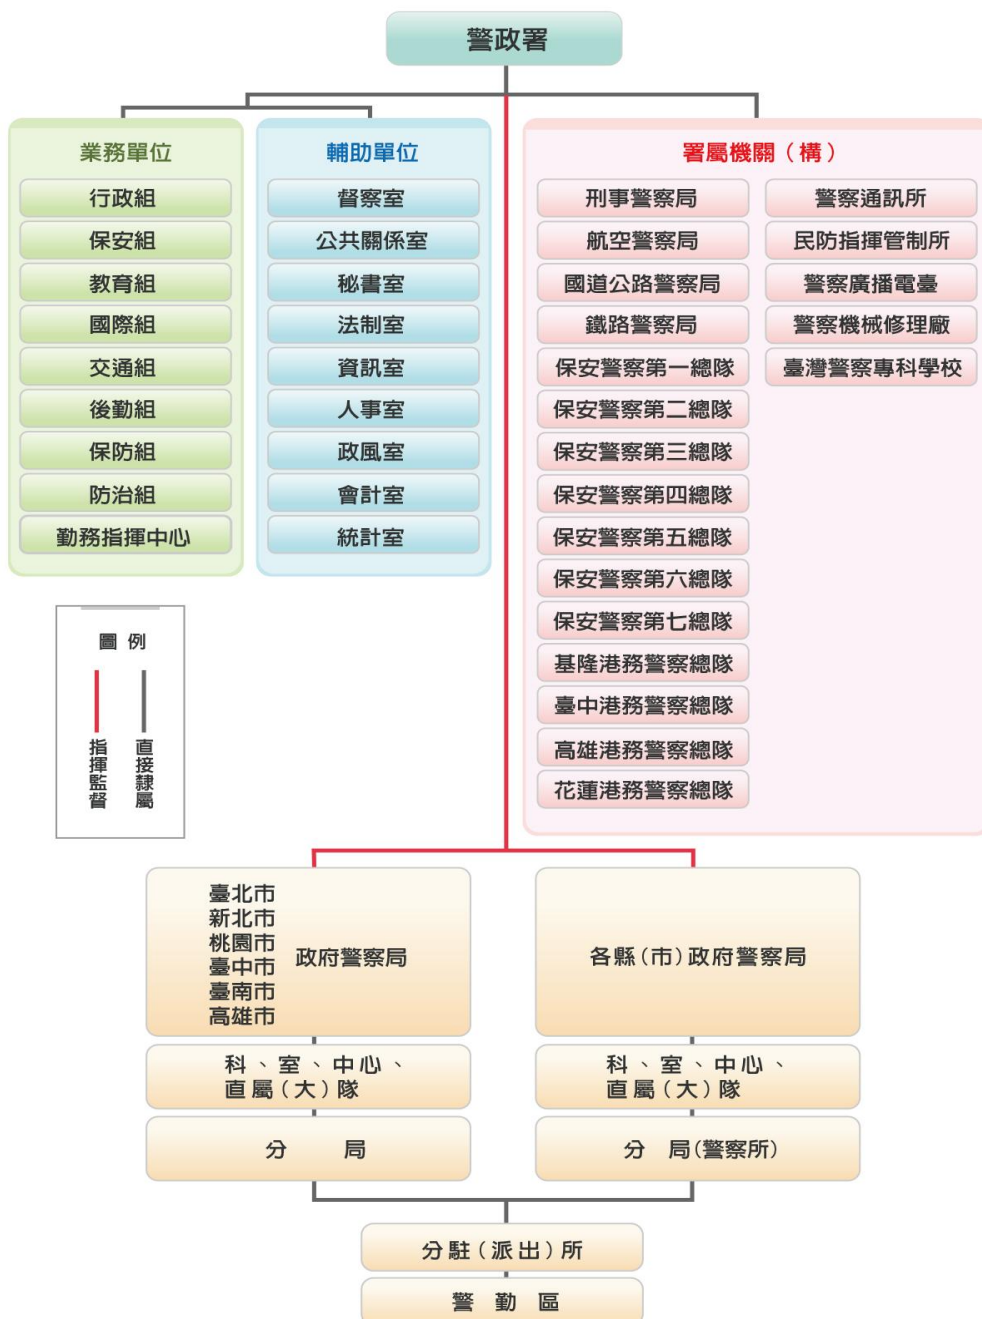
警政署

業務單位
行政組
保安組
教育組
國際組
交通組
後勤組
保防組
防治組
勤務指揮中心

輔助單位
督察室
公共關係室
秘書室
法制室
資訊室
人事室
政風室
會計室
統計室

署屬機關（構）
刑事警察局
航空警察局
國道公路警察局
鐵路警察局
保安警察第一總隊
保安警察第二總隊
保安警察第三總隊
保安警察第四總隊
保安警察第五總隊
保安警察第六總隊
保安警察第七總隊
基隆港務警察總隊
臺中港務警察總隊
高雄港務警察總隊
花蓮港務警察總隊
警察通訊所
民防指揮管制所
警察廣播電臺
警察機械修理廠
臺灣警察專科學校

圖例
指揮監督
直接隸屬

臺北市
新北市
桃園市
臺中市
臺南市
高雄市
政府警察局

科、室、中心、
直屬（大）隊

分　局

各縣（市）政府警察局

科、室、中心、
直屬（大）隊

分　局（警察所）

分駐（派出）所

警　勤　區